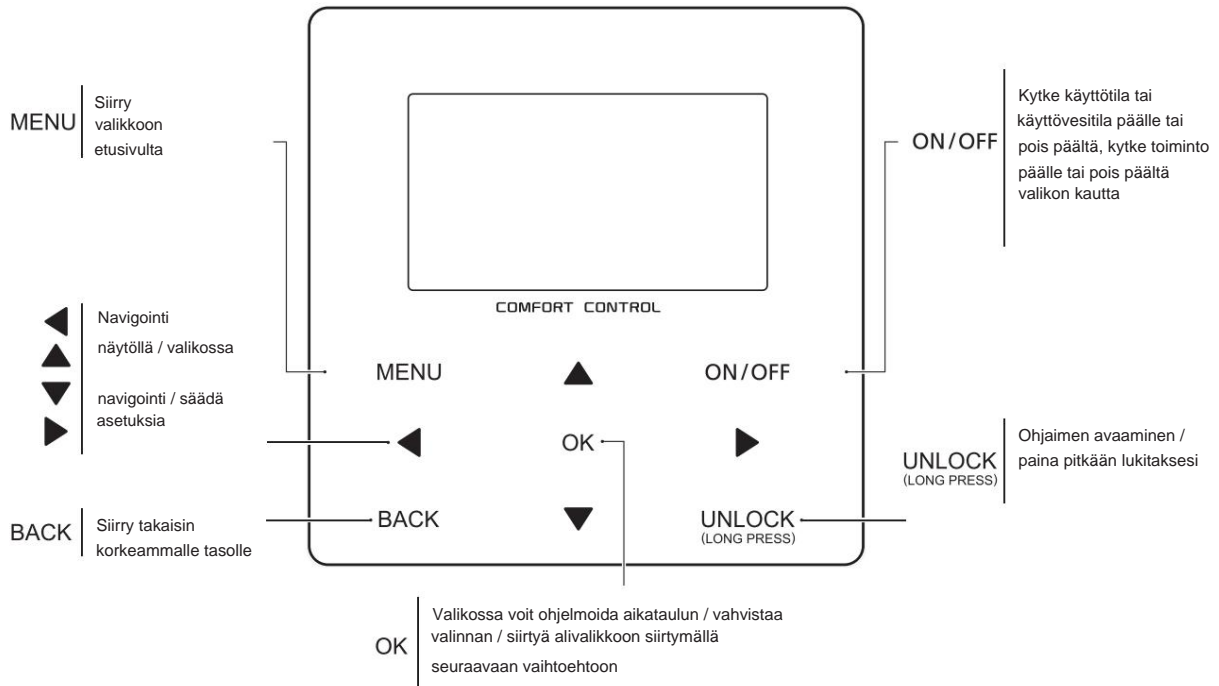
MENU
Siirry valikkoon etusivulta

ON/OFF
Kytke käyttötila tai käyttövesitila päälle tai pois päältä, kytke toiminto päälle tai pois päältä valikon kautta

COMFORT CONTROL

Navigointi näytöllä / valikossa
navigointi / säädä asetuksia

MENU
ON/OFF
OK

UNLOCK
(LONG PRESS)
Ohjaimen avaaminen / paina pitkään lukitaksesi

BACK
Siirry takaisin korkeammalle tasolle

BACK
UNLOCK
(LONG PRESS)

OK
Valikossa voit ohjelmoida aikataulun / vahvistaa valinnan / siirtyä alivalikkoon siirtymällä seuraavaan vaihtoehtoon